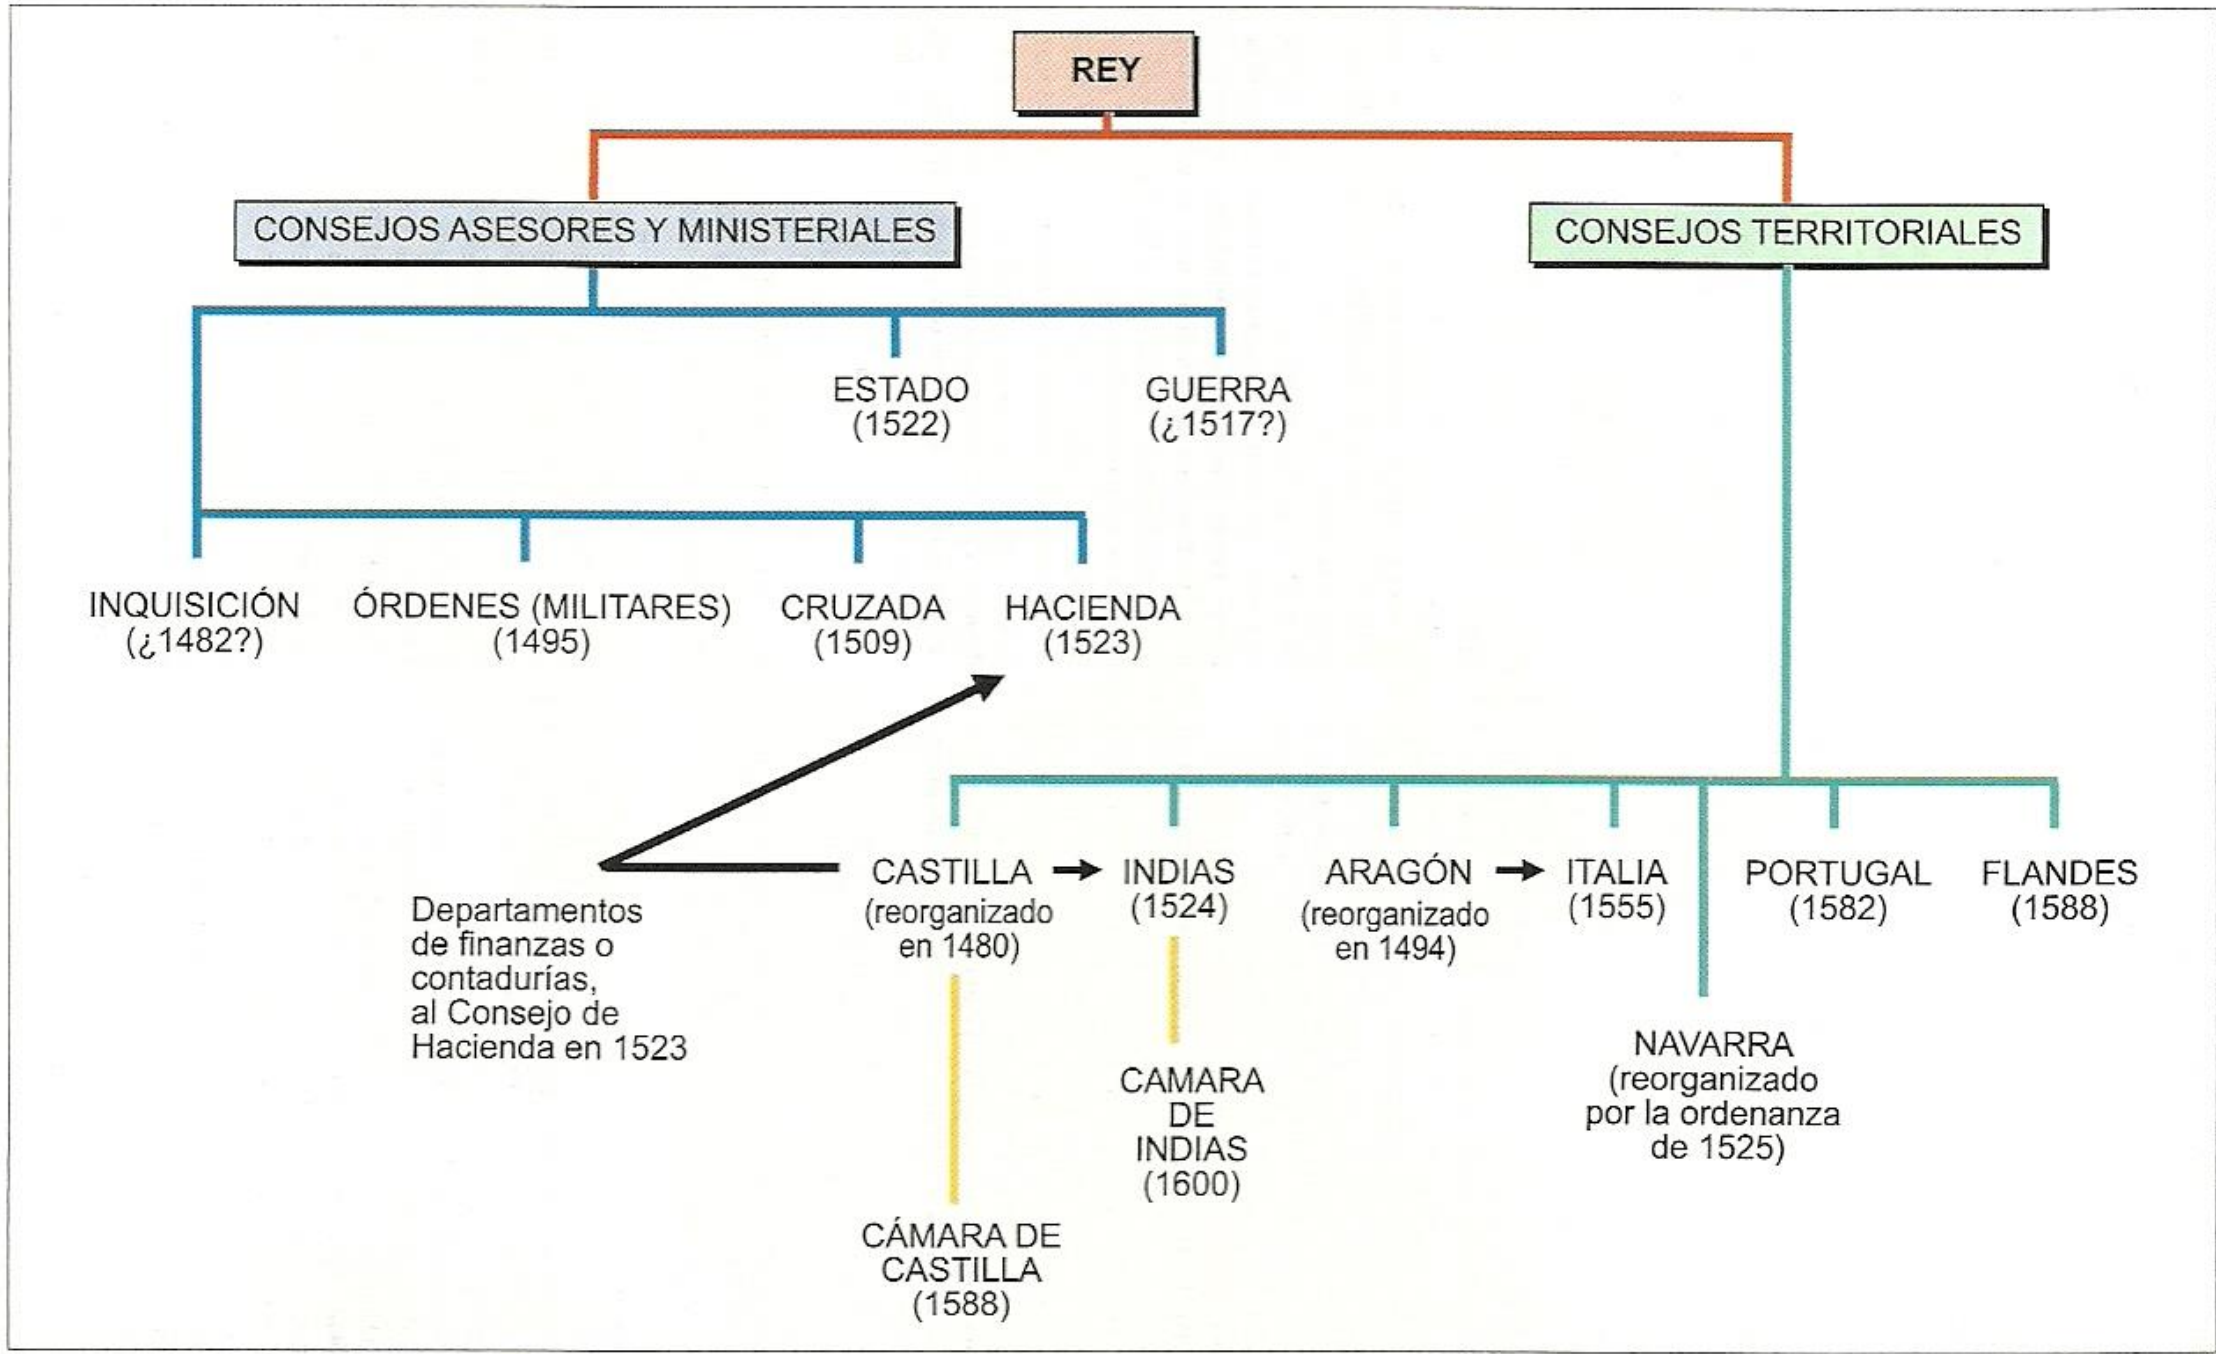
REY

CONSEJOS ASESORES Y MINISTERIALES

CONSEJOS TERRITORIALES

ESTADO
(1522)

GUERRA
(¿1517?)

INQUISICIÓN
(¿1482?)

ÓRDENES (MILITARES)
(1495)

CRUZADA
(1509)

HACIENDA
(1523)

Departamentos de finanzas o contadurías, al Consejo de Hacienda en 1523

CASTILLA
(reorganizado en 1480)

INDIAS
(1524)

ARAGÓN
(reorganizado en 1494)

ITALIA
(1555)

PORTUGAL
(1582)

FLANDES
(1588)

NAVARRA
(reorganizado por la ordenanza de 1525)

CAMARA DE INDIAS
(1600)

CÁMARA DE CASTILLA
(1588)